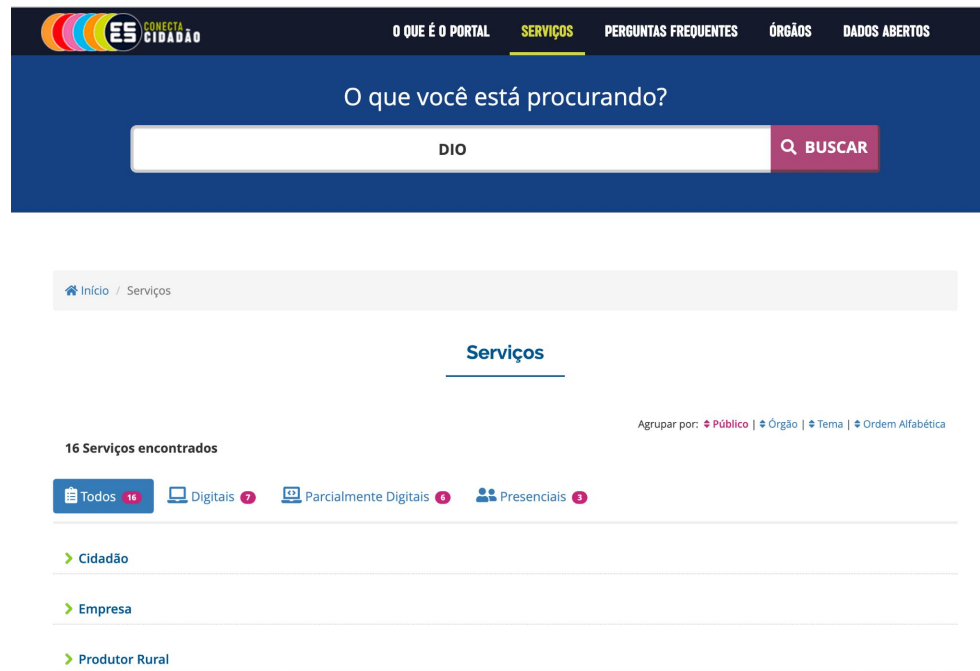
ES CONECTA CIDADÃO

O QUE É O PORTAL SERVIÇOS PERGUNTAS FREQUENTES ÓRGÃOS DADOS ABERTOS

O que você está procurando?

DIO

BUSCAR

Início / Serviços

Serviços

Agrupar por: Público | Órgão | Tema | Ordem Alfabética

16 Serviços encontrados

Todos 16 Digitais 7 Parcialmente Digitais 6 Presenciais 3

Cidadão

Empresa

Produtor Rural